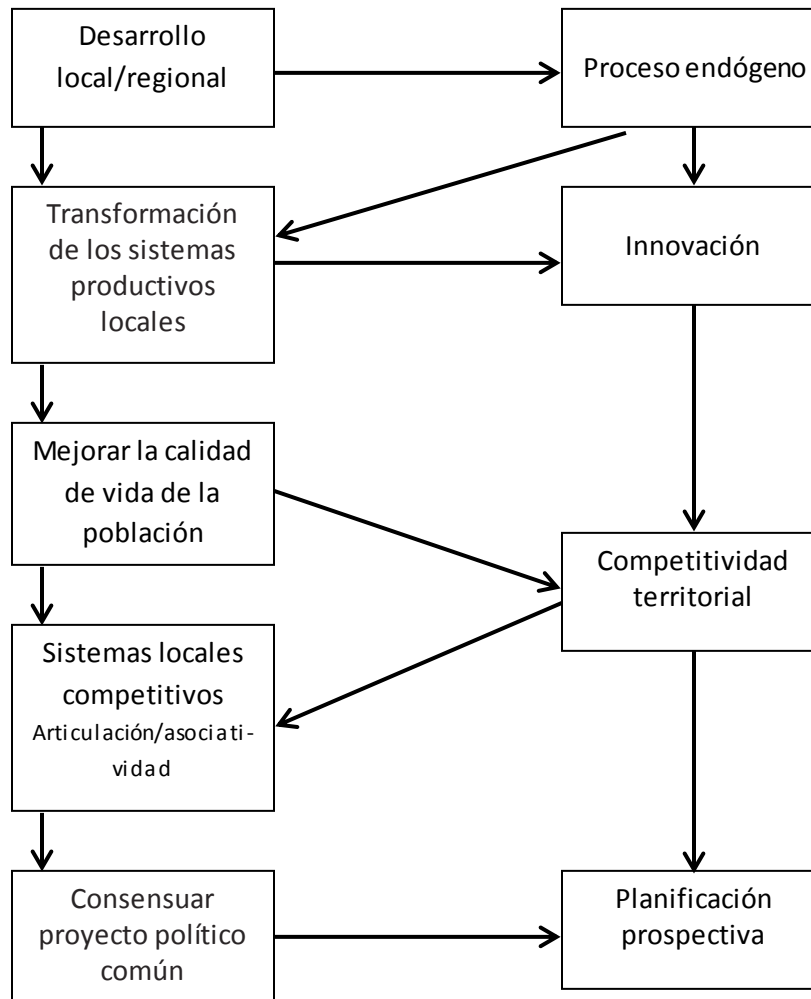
Desarrollo local/regional

Proceso endógeno

Transformación de los sistemas productivos locales

Innovación

Mejorar la calidad de vida de la población

Competitividad territorial

Sistemas locales competitivos
Articulación/asociatividad

Consensuar proyecto político común

Planificación prospectiva